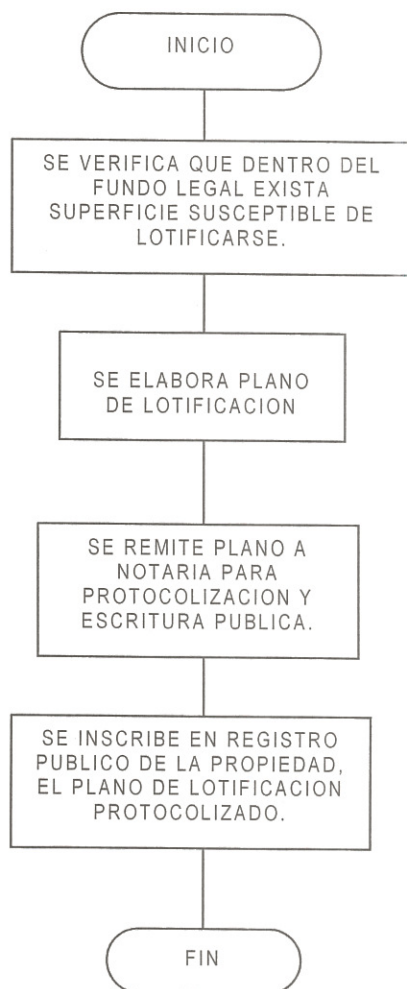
INICIO

SE VERIFICA QUE DENTRO DEL FUNDO LEGAL EXISTA SUPERFICIE SUSCEPTIBLE DE LOTIFICARSE.

SE ELABORA PLANO DE LOTIFICACION

SE REMITE PLANO A NOTARIA PARA PROTOCOLIZACION Y ESCRITURA PUBLICA.

SE INSCRIBE EN REGISTRO PUBLICO DE LA PROPIEDAD, EL PLANO DE LOTIFICACION PROTOCOLIZADO.

FIN